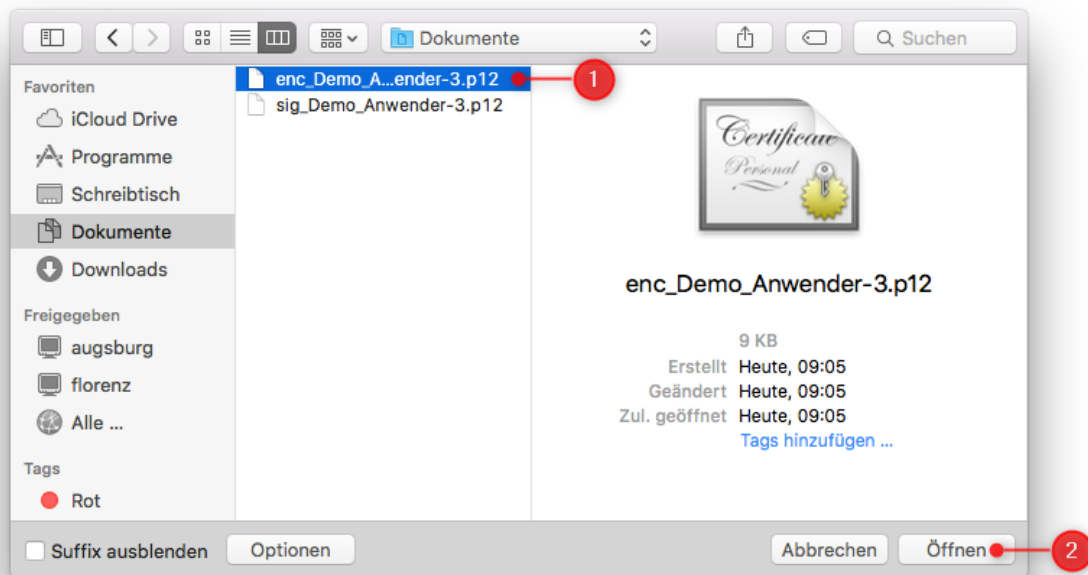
Dokumente

Suchen

Favoriten
iCloud Drive
Programme
Schreibtisch
Dokumente
Downloads

Freigegeben
augsburg
florenz
Alle ...

Tags
Rot

enc_Demo_A...ender-3.p12
sig_Demo_Anwender-3.p12

1

Certificate
Personal

enc_Demo_Anwender-3.p12

9 KB
Erstellt Heute, 09:05
Geändert Heute, 09:05
Zul. geöffnet Heute, 09:05
Tags hinzufügen ...

Suffix ausblenden
Optionen
Abbrechen
Öffnen
2